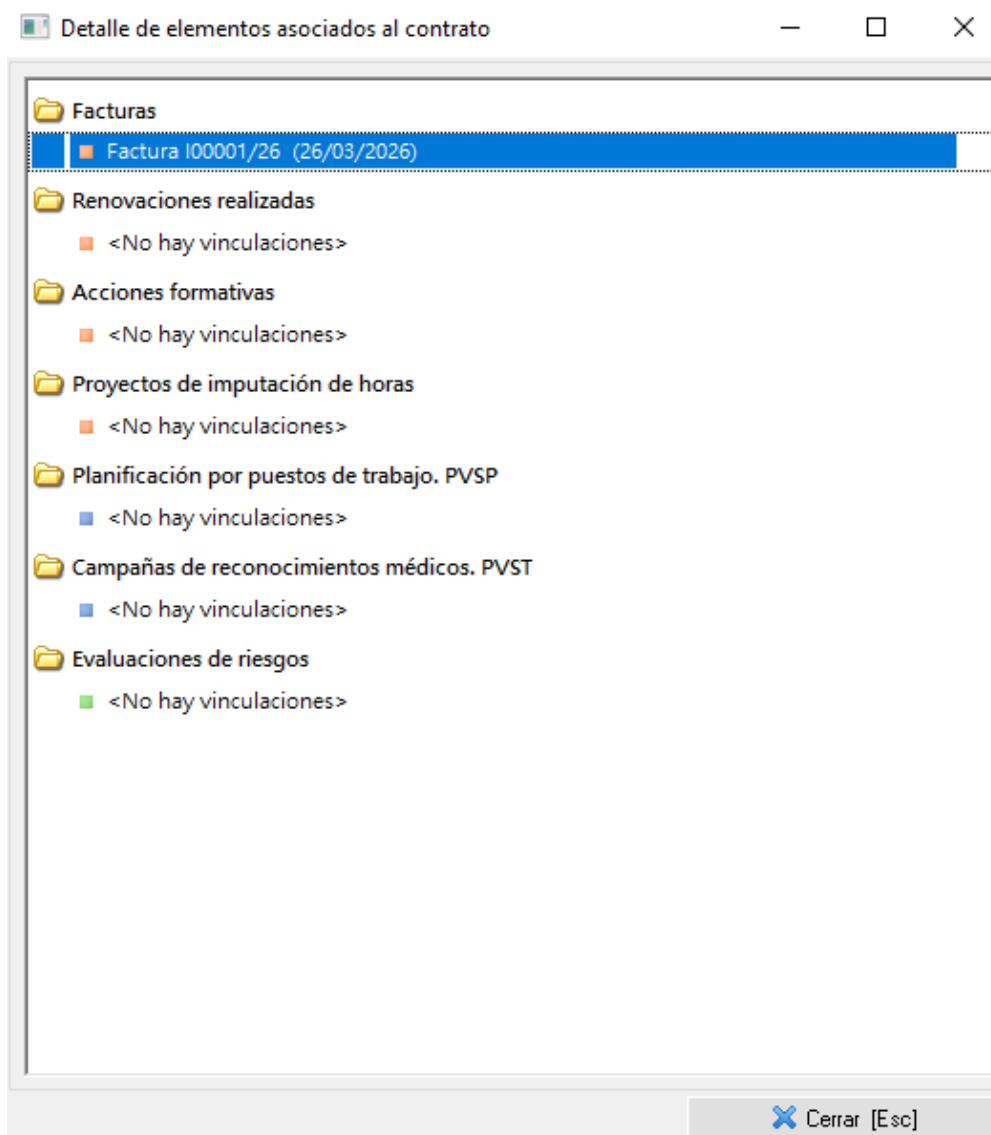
Detalle de elementos asociados al contrato

Facturas
Factura I00001/26 (26/03/2026)
Renovaciones realizadas
<No hay vinculaciones>
Acciones formativas
<No hay vinculaciones>
Proyectos de imputación de horas
<No hay vinculaciones>
Planificación por puestos de trabajo. PVSP
<No hay vinculaciones>
Campañas de reconocimientos médicos. PVST
<No hay vinculaciones>
Evaluaciones de riesgos
<No hay vinculaciones>

Cerrar [Esc]